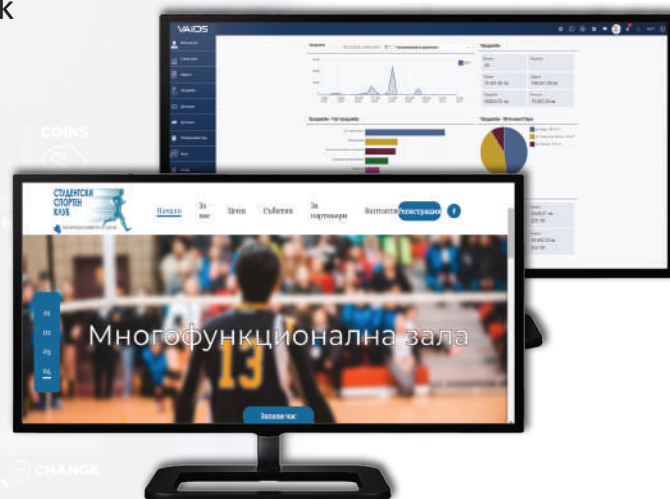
k

VAIDS

Продажби

Продажби - Топ продукти

Продажби

Продажби - Вид на плащане

COINS

СТУДЕНТСКИ СПОРТЕН КЛУБ

Начало

За нас

Цени

Събития

За партньори

Контакти

Регистрация

01

02

03

04

Многофункционална зала

13

Запази час

CHANGE